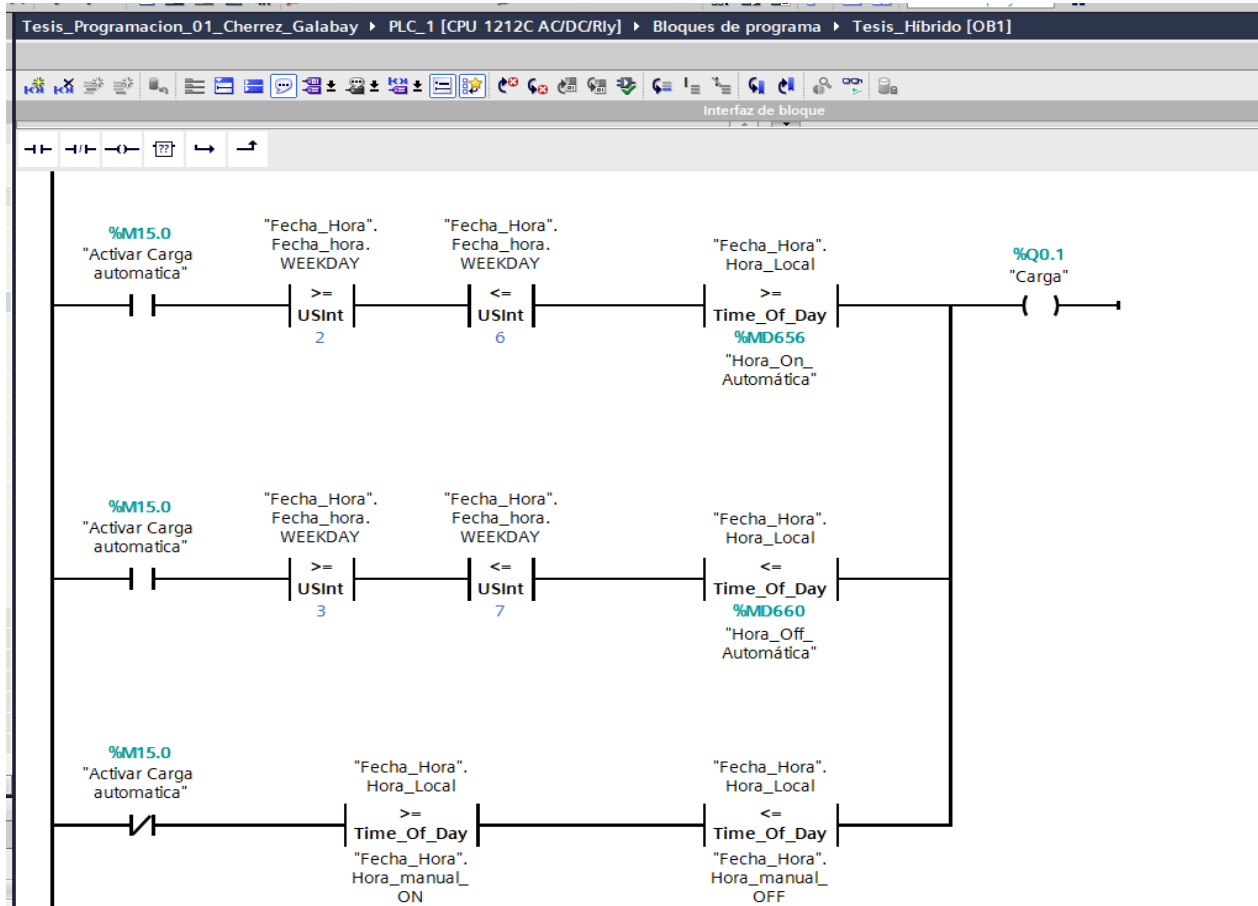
Tesis_Programacion_01_Cherrez_Galabay ▸ PLC_1 [CPU 1212C AC/DC/Rly] ▸ Bloques de programa ▸ Tesis_Híbrido [OB1]

Interfaz de bloque

%M15.0
"Activar Carga automatica"

"Fecha_Hora". Fecha_hora. WEEKDAY
>=
USInt
2

"Fecha_Hora". Fecha_hora. WEEKDAY
<=
USInt
6

"Fecha_Hora". Hora_Local
>=
Time_Of_Day
%MD656
"Hora_On_ Automática"

%Q0.1
"Carga"

%M15.0
"Activar Carga automatica"

"Fecha_Hora". Fecha_hora. WEEKDAY
>=
USInt
3

"Fecha_Hora". Fecha_hora. WEEKDAY
<=
USInt
7

"Fecha_Hora". Hora_Local
<=
Time_Of_Day
%MD660
"Hora_Off_ Automática"

%M15.0
"Activar Carga automatica"

"Fecha_Hora". Hora_Local
>=
Time_Of_Day
"Fecha_Hora". Hora_manual_ ON

"Fecha_Hora". Hora_Local
<=
Time_Of_Day
"Fecha_Hora". Hora_manual_ OFF